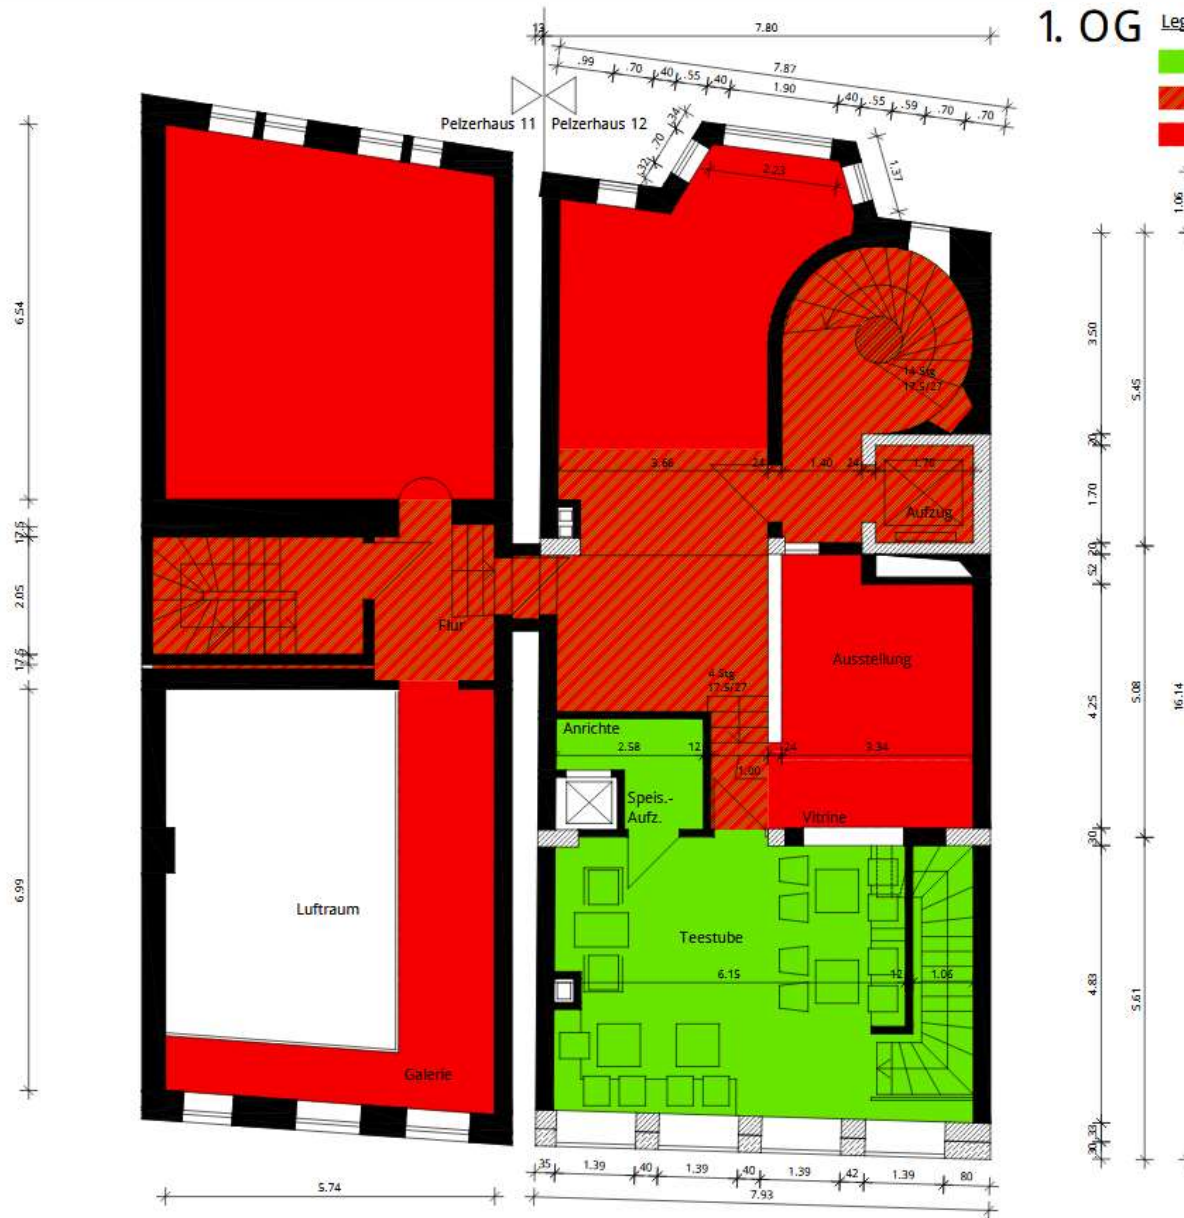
1. OG Leg

13 7.80
7.87
.99 .70 .40 .55 .40 1.90 .40 .55 .59 .70 .70
Pelzerhaus 11 Pelzerhaus 12
.34 .70 .32
2.23
1.37
1.06

6.54
17.5
2.05
17.5
6.99

14 Stg
17.5/27

3.66 24 1.40 24 1.70
Aufzug
Flur
4 Stg
17.5/27
Ausstellung
Anrichte
2.58 12 24 3.34
1.00
Speis.-
Aufz.
Vitrine
Luftraum
Teestube
6.15 12 1.06
Galerie

3.50
5.45
20
24
1.70
52 20
4.25
5.08
16.14
30
4.83
5.61
30 33

5.74
35 1.39 40 1.39 40 1.39 42 1.39 80
7.93